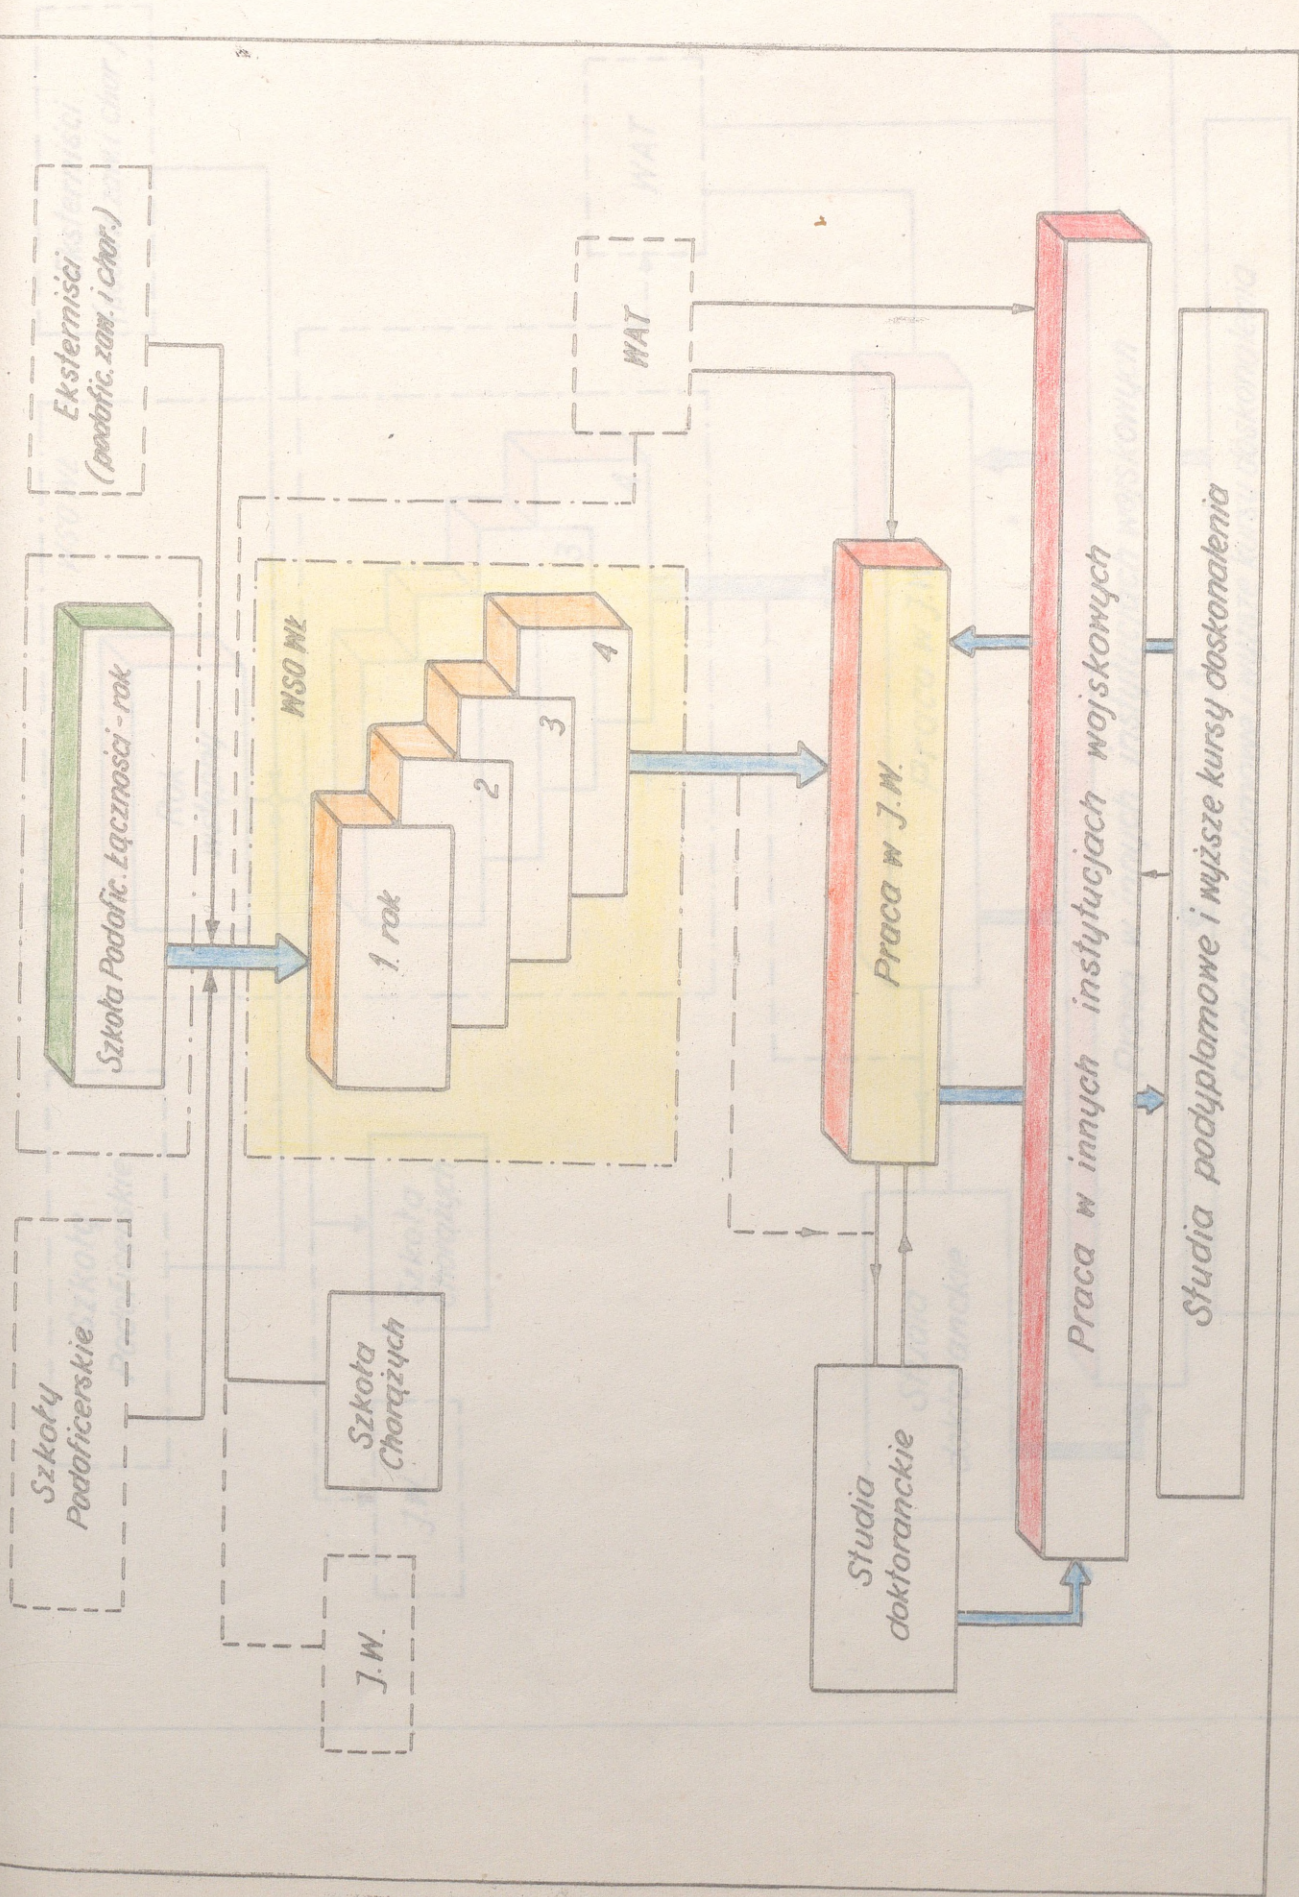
Eksterniści (podofic. zaw. i chor.)

WAT

Szkoła Podofic. Łączności - rok

WSO WŁ

1 rok

2

3

4

Praca w J.W.

Praca w innych instytucjach wojskowych

Studia podyplomowe i wyższe kursy doskonalenia

Szkoły Podoficerskie

Szkoła Chorążych

J.W.

Studia doktoranckie